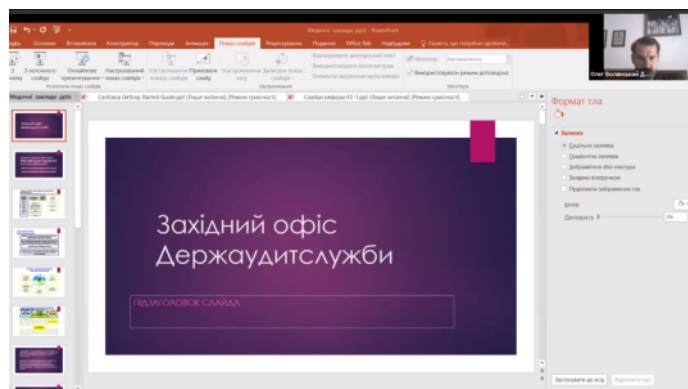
Медичні заклади.pptx - PowerPoint

Файл Основне Вставлення Конструктор Переходи Анімація Показ слайдів Рецензування Подання Office Tab Надбудови Скажіть, що потрібно зробити

Олег Волинський Д...

Формат тла

Заливка

Суцільна заливка
Градієнтна заливка
Зображення або текстура
Заливка візерунком
Приховати фонові графічні об'єкти

Колір
Прозорість

Західний офіс Держаудитслужби

ПІДЗАГОЛОВОК СЛАЙДА

Застосувати до всіх
Відновити тло